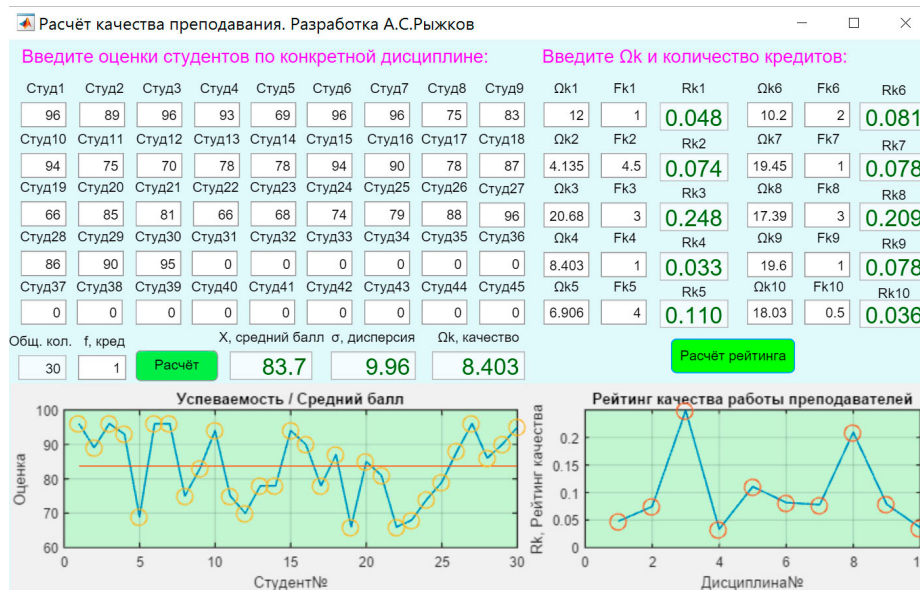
Расчёт качества преподавания. Разработка А.С.Рыжков

Введите оценки студентов по конкретной дисциплине:

Введите Ωk и количество кредитов:

| Студ1 | Студ2 | Студ3 | Студ4 | Студ5 | Студ6 | Студ7 | Студ8 | Студ9 |
|---|---|---|---|---|---|---|---|---|
| 96 | 89 | 96 | 93 | 69 | 96 | 96 | 75 | 83 |
| Студ10 | Студ11 | Студ12 | Студ13 | Студ14 | Студ15 | Студ16 | Студ17 | Студ18 |
| 94 | 75 | 70 | 78 | 78 | 94 | 90 | 78 | 87 |
| Студ19 | Студ20 | Студ21 | Студ22 | Студ23 | Студ24 | Студ25 | Студ26 | Студ27 |
| 66 | 85 | 81 | 66 | 68 | 74 | 79 | 88 | 96 |
| Студ28 | Студ29 | Студ30 | Студ31 | Студ32 | Студ33 | Студ34 | Студ35 | Студ36 |
| 86 | 90 | 95 | 0 | 0 | 0 | 0 | 0 | 0 |
| Студ37 | Студ38 | Студ39 | Студ40 | Студ41 | Студ42 | Студ43 | Студ44 | Студ45 |
| 0 | 0 | 0 | 0 | 0 | 0 | 0 | 0 | 0 |

| Ωk1 | Fk1 | Rk1 | Ωk6 | Fk6 | Rk6 |
|---|---|---|---|---|---|
| 12 | 1 | 0.048 | 10.2 | 2 | 0.081 |
| Ωk2 | Fk2 | Rk2 | Ωk7 | Fk7 | Rk7 |
| 4.135 | 4.5 | 0.074 | 19.45 | 1 | 0.078 |
| Ωk3 | Fk3 | Rk3 | Ωk8 | Fk8 | Rk8 |
| 20.68 | 3 | 0.248 | 17.39 | 3 | 0.209 |
| Ωk4 | Fk4 | Rk4 | Ωk9 | Fk9 | Rk9 |
| 8.403 | 1 | 0.033 | 19.6 | 1 | 0.078 |
| Ωk5 | Fk5 | Rk5 | Ωk10 | Fk10 | Rk10 |
| 6.906 | 4 | 0.110 | 18.03 | 0.5 | 0.036 |

Общ. кол. 30
f, кред 1
Расчёт
X, средний балл 83.7
σ, дисперсия 9.96
Ωk, качество 8.403
Расчёт рейтинга

Успеваемость / Средний балл
Оценка
100 90 80 70 60
0 5 10 15 20 25 30
Студент№

Рейтинг качества работы преподавателей
Rk, Рейтинг качества
0.2 0.15 0.1 0.05 0
2 4 6 8 1
Дисциплина№